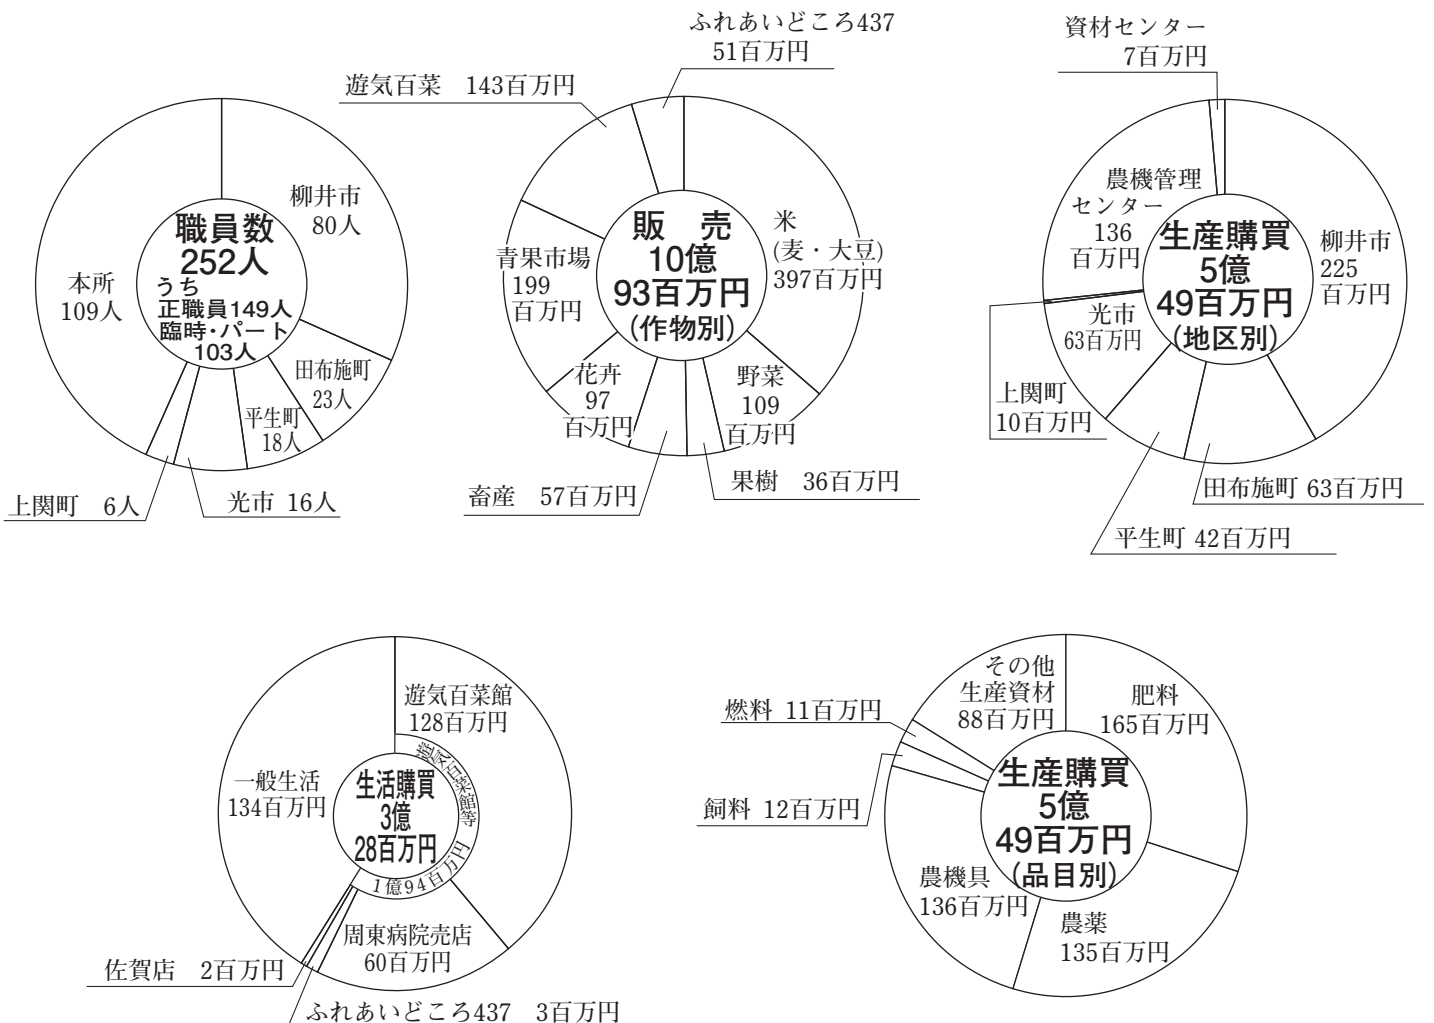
職員数
252人
うち
正職員149人
臨時・パート
103人

柳井市
80人
本所
109人
田布施町
23人
平生町
18人
上関町　6人
光市 16人

ふれあいどころ437
51百万円
遊気百菜　143百万円

販　売
10億
93百万円
(作物別)

米
(麦・大豆)
397百万円
青果市場
199
百万円
花卉
97
百万円
野菜
109
百万円
畜産　57百万円
果樹　36百万円

資材センター
7百万円
農機管理
センター
136
百万円

生産購買
5億
49百万円
(地区別)

柳井市
225
百万円
光市
63百万円
上関町
10百万円
田布施町 63百万円
平生町 42百万円

遊気百菜館
128百万円
遊気百菜館等
一般生活
134百万円

生活購買
3億
28百万円

1億94百万円
周東病院売店
60百万円
佐賀店　2百万円
ふれあいどころ437　3百万円

その他
生産資材
88百万円
燃料 11百万円
肥料
165百万円
飼料 12百万円

生産購買
5億
49百万円
(品目別)

農機具
136百万円
農薬
135百万円